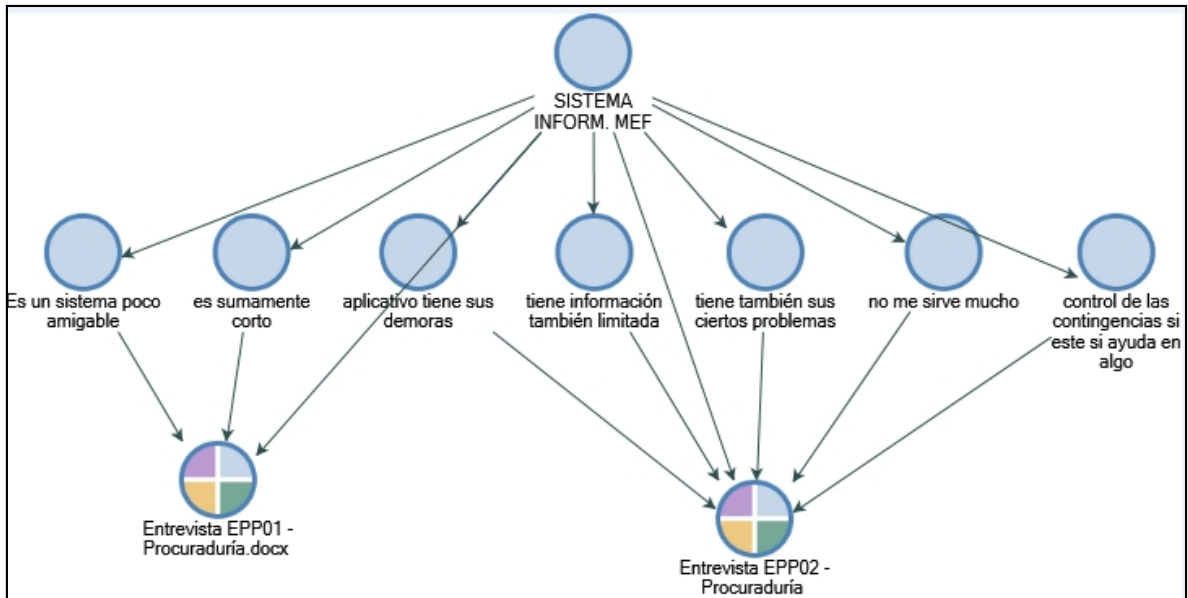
SISTEMA INFORM. MEF

Es un sistema poco amigable

es sumamente corto

aplicativo tiene sus demoras

tiene información también limitada

tiene también sus ciertos problemas

no me sirve mucho

control de las contingencias si este si ayuda en algo

Entrevista EPP01 - Procuraduría.docx

Entrevista EPP02 - Procuraduría